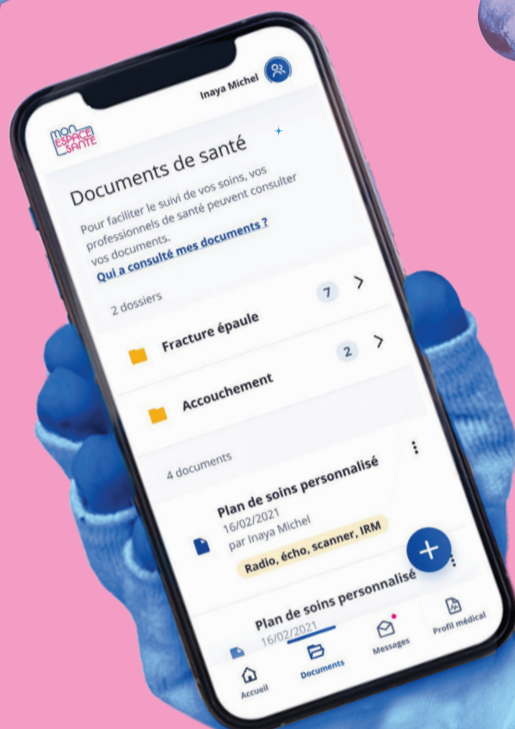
Inaya Michel

MON ESPACE SANTÉ

Documents de santé

Pour faciliter le suivi de vos soins, vos professionnels de santé peuvent consulter vos documents.

Qui a consulté mes documents ?

2 dossiers

Fracture épaule 7

Accouchement 2

4 documents

Plan de soins personnalisé
16/02/2021
par Inaya Michel
Radio, écho, scanner, IRM

Plan de soins personnalisé
16/02/2021

Accueil
Documents
Messages
Profil médical